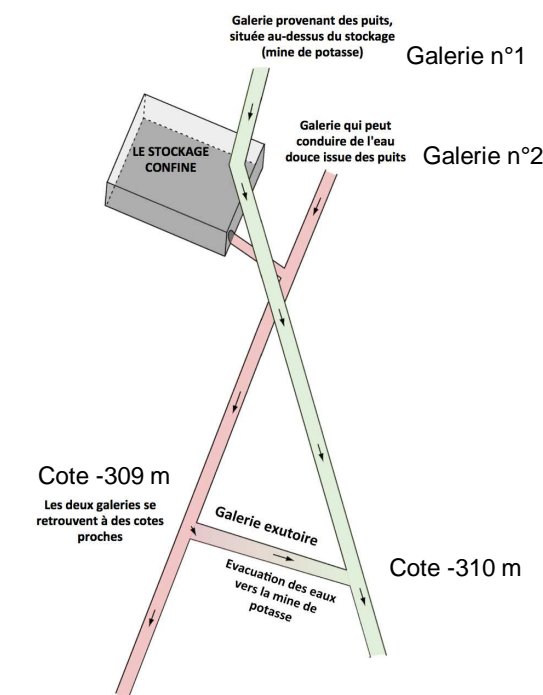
Galerie provenant des puits, située au-dessus du stockage (mine de potasse)

Galerie n°1

LE STOCKAGE CONFINE

Galerie qui peut conduire de l'eau douce issue des puits

Galerie n°2

Cote -309 m

Les deux galeries se retrouvent à des cotes proches

Galerie exutoire

Evacuation des eaux vers la mine de potasse

Cote -310 m